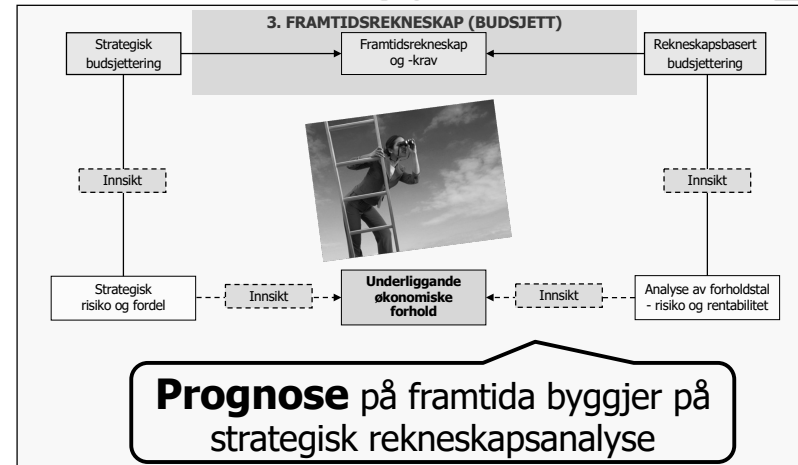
3. FRAMTIDSREKNESKAP (BUDSJETT)

Strategisk budsjettering

Framtidsrekneskap og -krav

Rekneskapsbasert budsjettering

Innsikt

Innsikt

Strategisk risiko og fordel

Innsikt

Underliggande økonomiske forhold

Innsikt

Analyse av forholdstal - risiko og rentabilitet

**Prognose** på framtida byggjer på strategisk rekneskapsanalyse